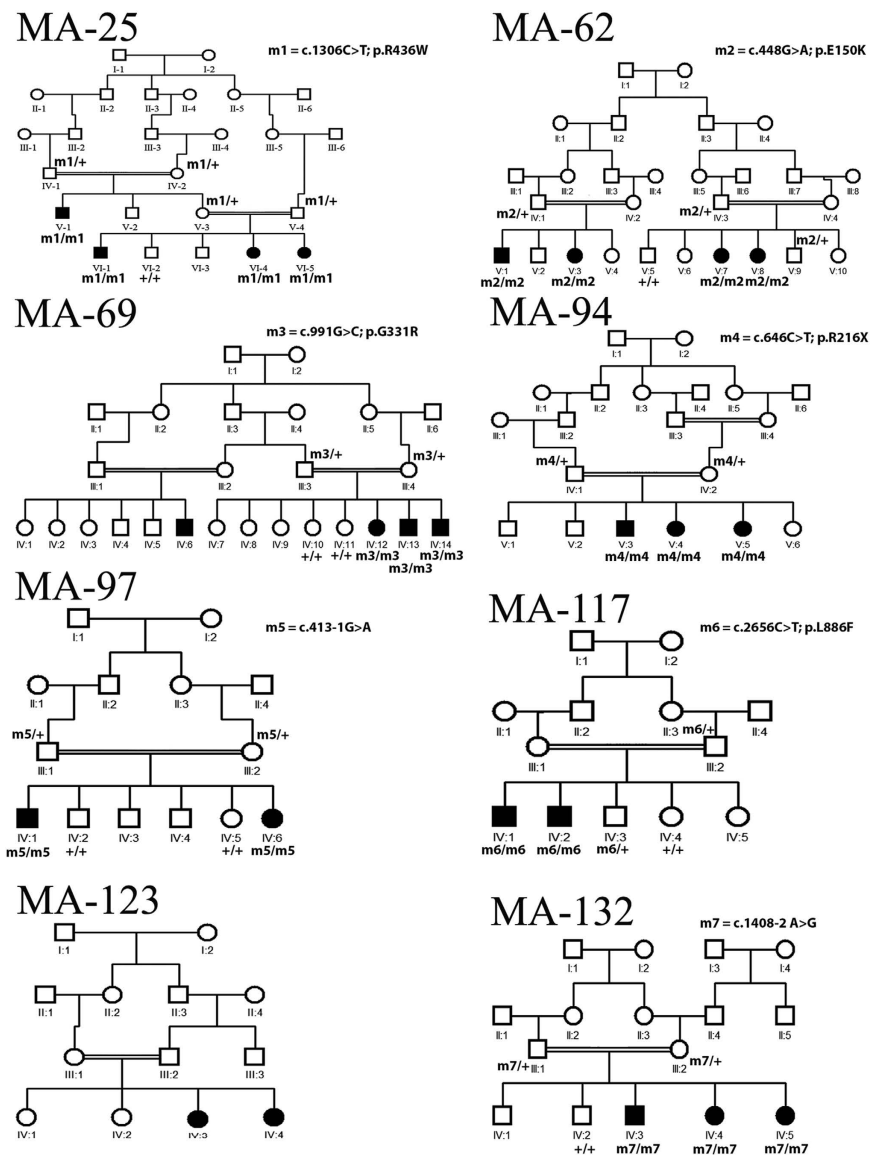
MA-25

m1 = c.1306C>T; p.R436W

I-1 I-2
II-1 II-2 II-3 II-4 II-5 II-6
III-1 III-2 III-3 III-4 III-5 III-6
m1/+ IV-1 m1/+ IV-2
V-1 m1/m1 V-2 m1/+ V-3 m1/+ V-4
VI-1 m1/m1 VI-2 +/+ VI-3 VI-4 m1/m1 VI-5 m1/m1

MA-62

m2 = c.448G>A; p.E150K

I:1 I:2
II:1 II:2 II:3 II:4
III:1 III:2 III:3 III:4 III:5 III:6 III:7 III:8
m2/+ IV:1 IV:2 m2/+ IV:3 IV:4
V:1 m2/m2 V:2 V:3 m2/m2 V:4 V:5 +/+ V:6 V:7 V:8 m2/m2 m2/m2 m2/+ V:9 V:10

MA-69

m3 = c.991G>C; p.G331R

I:1 I:2
II:1 II:2 II:3 II:4 II:5 II:6
III:1 III:2 m3/+ III:3 m3/+ III:4
IV:1 IV:2 IV:3 IV:4 IV:5 IV:6 IV:7 IV:8 IV:9 IV:10 +/+ IV:11 +/+ IV:12 m3/m3 IV:13 m3/m3 IV:14 m3/m3

MA-94

m4 = c.646C>T; p.R216X

I:1 I:2
II:1 II:2 II:3 II:4 II:5 II:6
III:1 III:2 III:3 III:4
m4/+ IV:1 m4/+ IV:2
V:1 V:2 V:3 m4/m4 V:4 m4/m4 V:5 m4/m4 V:6

MA-97

m5 = c.413-1G>A

I:1 I:2
II:1 II:2 II:3 II:4
m5/+ III:1 m5/+ III:2
IV:1 m5/m5 IV:2 +/+ IV:3 IV:4 IV:5 +/+ IV:6 m5/m5

MA-117

m6 = c.2656C>T; p.L886F

I:1 I:2
II:1 II:2 II:3 m6/+ II:4
III:1 III:2
IV:1 m6/m6 IV:2 m6/m6 IV:3 m6/+ IV:4 +/+ IV:5

MA-123

I:1 I:2
II:1 II:2 II:3 II:4
III:1 III:2 III:3
IV:1 IV:2 IV:3 IV:4

MA-132

m7 = c.1408-2 A>G

I:1 I:2 I:3 I:4
II:1 II:2 II:3 II:4 II:5
m7/+ III:1 III:2 m7/+
IV:1 IV:2 +/+ IV:3 m7/m7 IV:4 m7/m7 IV:5 m7/m7